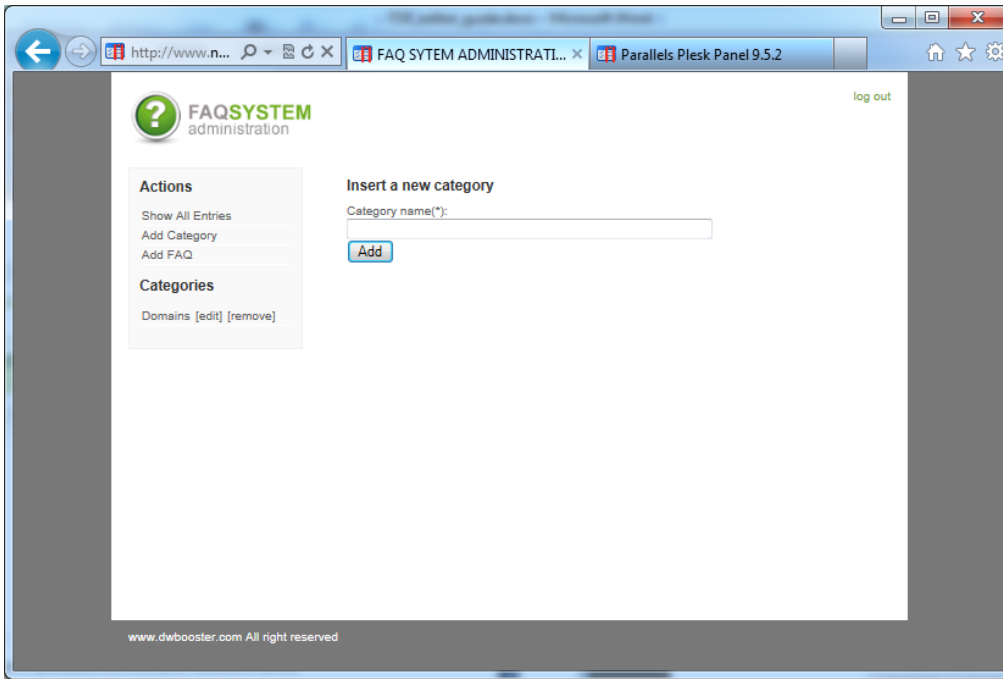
http://www.n...

FAQ SYTEM ADMINISTRATI...

Parallels Plesk Panel 9.5.2

FAQSYSTEM
administration

log out

Actions

Show All Entries
Add Category
Add FAQ

Categories

Domains [edit] [remove]

Insert a new category

Category name(*):

Add

www.dwbooster.com All right reserved